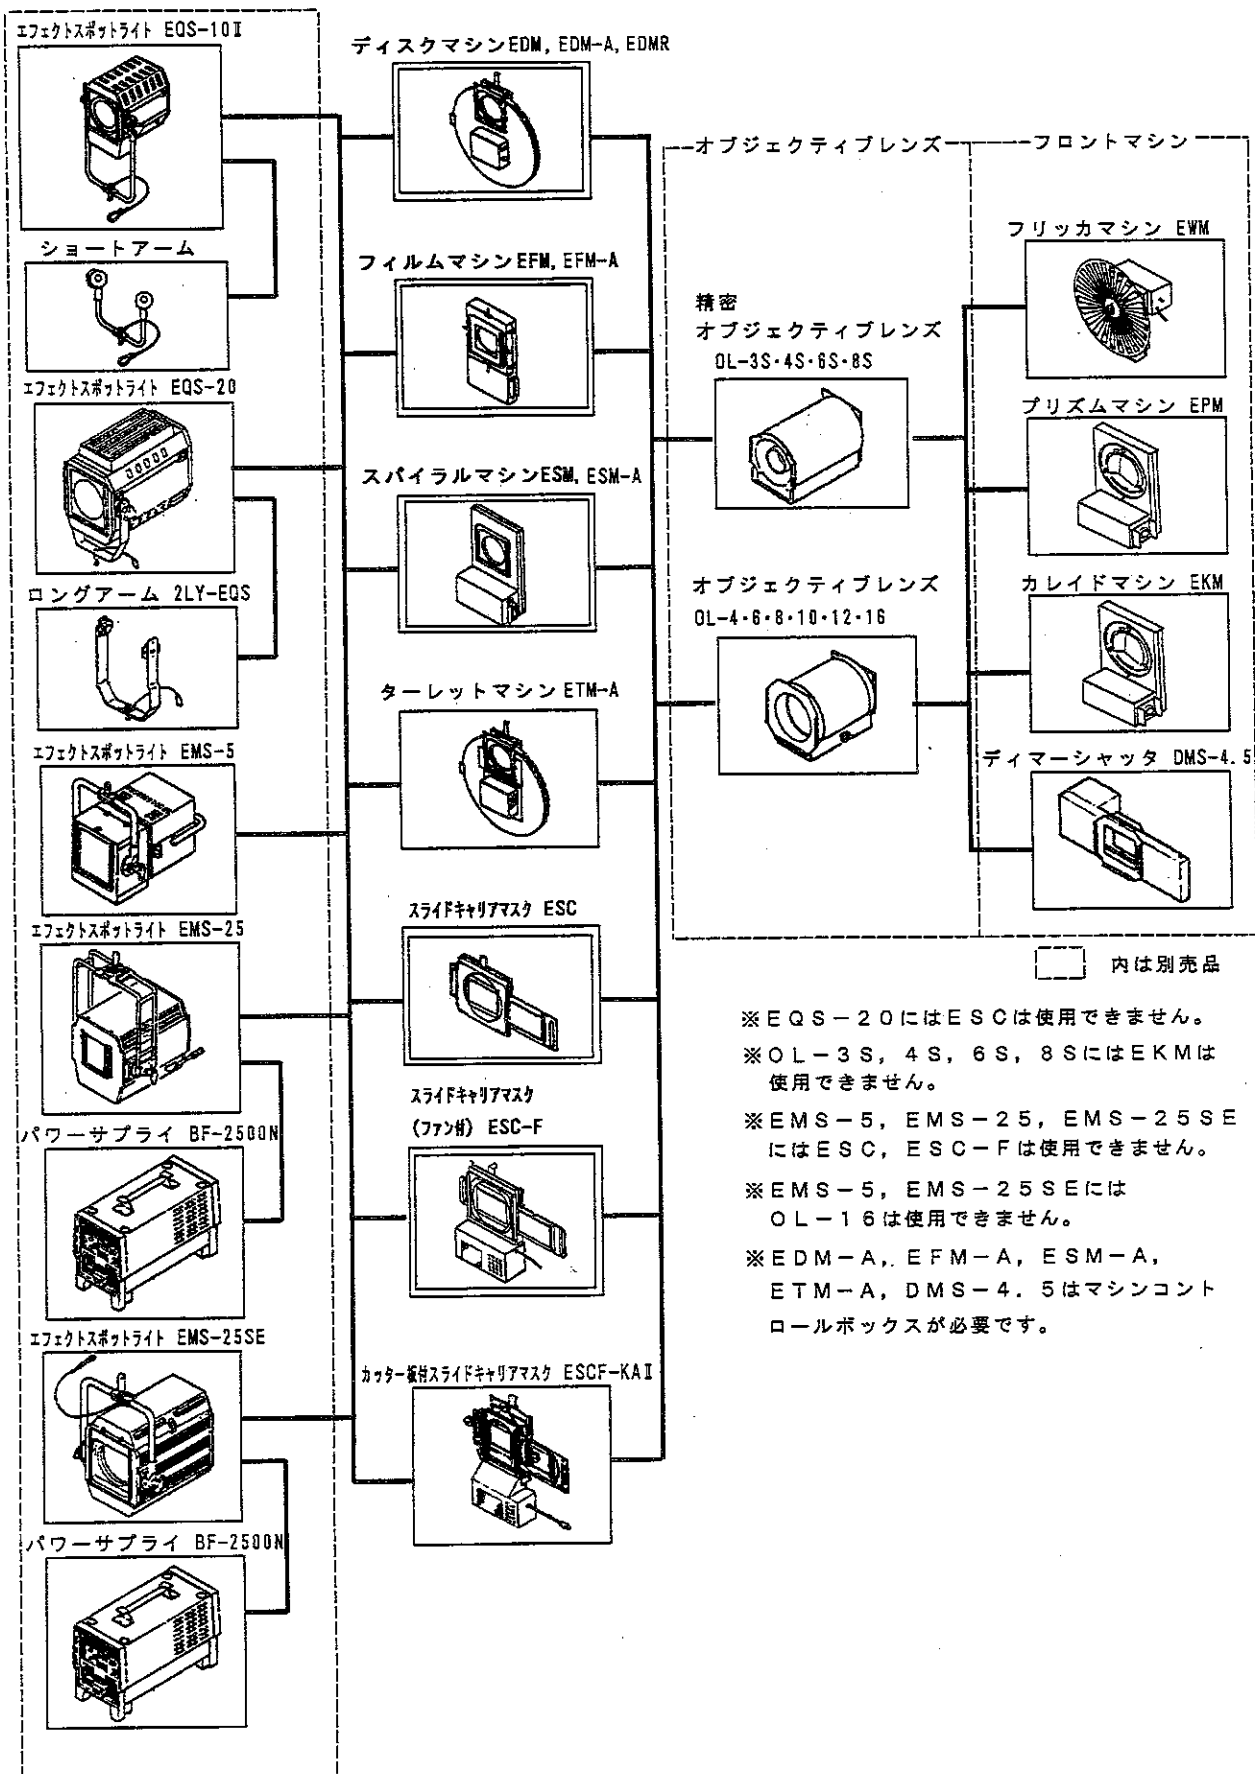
エフェクトスポットライト EQS-10Ⅱ

ショートアーム

エフェクトスポットライト EQS-20

ロングアーム 2LY-EQS

エフェクトスポットライト EMS-5

エフェクトスポットライト EMS-25

パワーサプライ BF-2500N

エフェクトスポットライト EMS-25SE

パワーサプライ BF-2500N

ディスクマシンEDM, EDM-A, EDMR

フィルムマシンEFM, EFM-A

スパイラルマシンESM, ESM-A

ターレットマシン ETM-A

スライドキャリアマスク ESC

スライドキャリアマスク (ファン付) ESC-F

カッター板付スライドキャリアマスク ESCF-KAⅡ

オブジェクティブレンズ

精密 オブジェクティブレンズ OL-3S・4S・6S・8S

オブジェクティブレンズ OL-4・6・8・10・12・16

フロントマシン

フリッカマシン EWM

プリズムマシン EPM

カレイドマシン EKM

ディマーシャッタ DMS-4.5

内は別売品

※EQS－20にはESCは使用できません。

※OL－3S, 4S, 6S, 8SにはEKMは使用できません。

※EMS－5, EMS－25, EMS－25SEにはESC, ESC－Fは使用できません。

※EMS－5, EMS－25SEにはOL－16は使用できません。

※EDM－A, EFM－A, ESM－A, ETM－A, DMS－4. 5はマシンコントロールボックスが必要です。